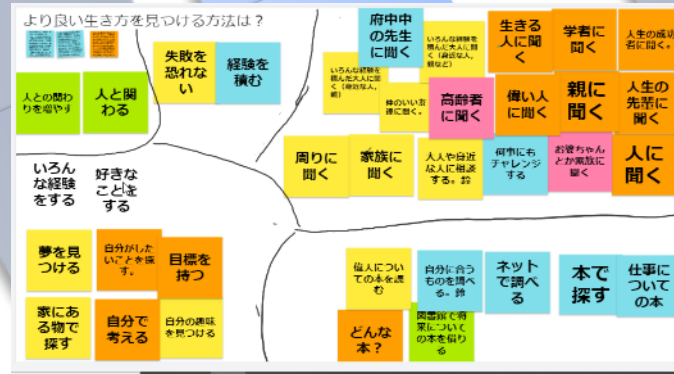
より良い生き方を見つける方法は？

人との関わりを増やす

人と関わる

失敗を恐れない

経験を積む

いろんな経験をする

好きなことをする

府中中の先生に聞く

いろんな経験を積んだ大人に聞く（両親など）

いろんな経験を積んだ大人に聞く（身近な人、親など）

仲のいい友達に聞く。

生きる人に聞く

学者に聞く

人生の成功者に聞く。

高齢者に聞く

偉い人に聞く

親に聞く

人生の先輩に聞く

周りに聞く

家族に聞く

人人や身近な人に相談する。鈴

何事にもチャレンジする

お姉ちゃんとか家族に聞く

人に聞く

夢を見つける

自分がしたいことを探す。

目標を持つ

家にある物で探す

自分で考える

自分の趣味を見つける

偉人についての本を読む

自分に合うものを調べる。鈴

ネットで調べる

本で探す

仕事についての本

どんな本？

図書館で将来についての本を借りる